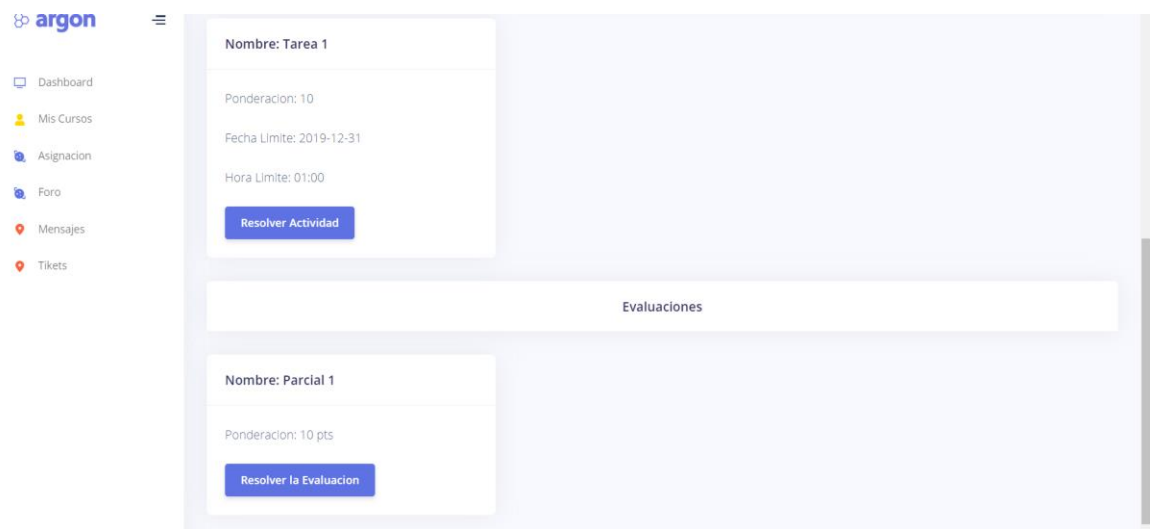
argon

Dashboard
Mis Cursos
Asignacion
Foro
Mensajes
Tikets

Nombre: Tarea 1

Ponderacion: 10

Fecha Limite: 2019-12-31

Hora Limite: 01:00

Resolver Actividad

Evaluaciones

Nombre: Parcial 1

Ponderacion: 10 pts

Resolver la Evaluacion